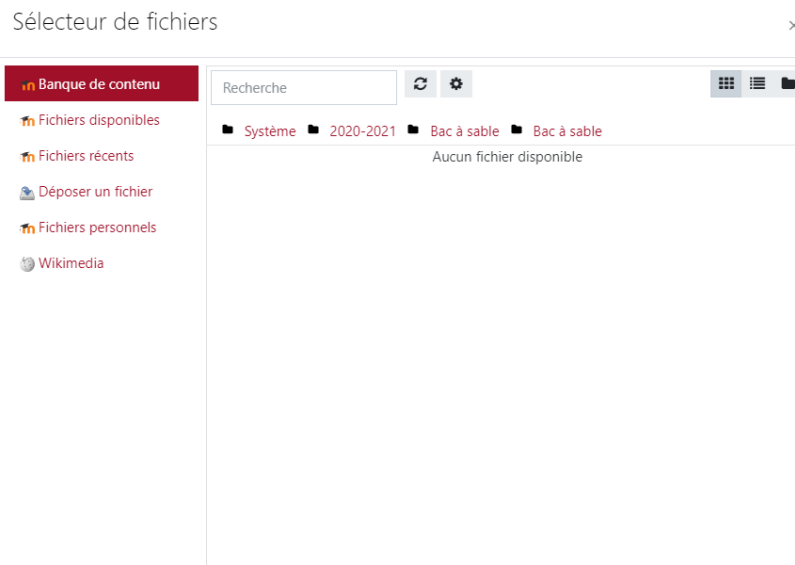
Sélecteur de fichiers

Banque de contenu
Fichiers disponibles
Fichiers récents
Déposer un fichier
Fichiers personnels
Wikimedia

Recherche

Système 2020-2021 Bac à sable Bac à sable

Aucun fichier disponible